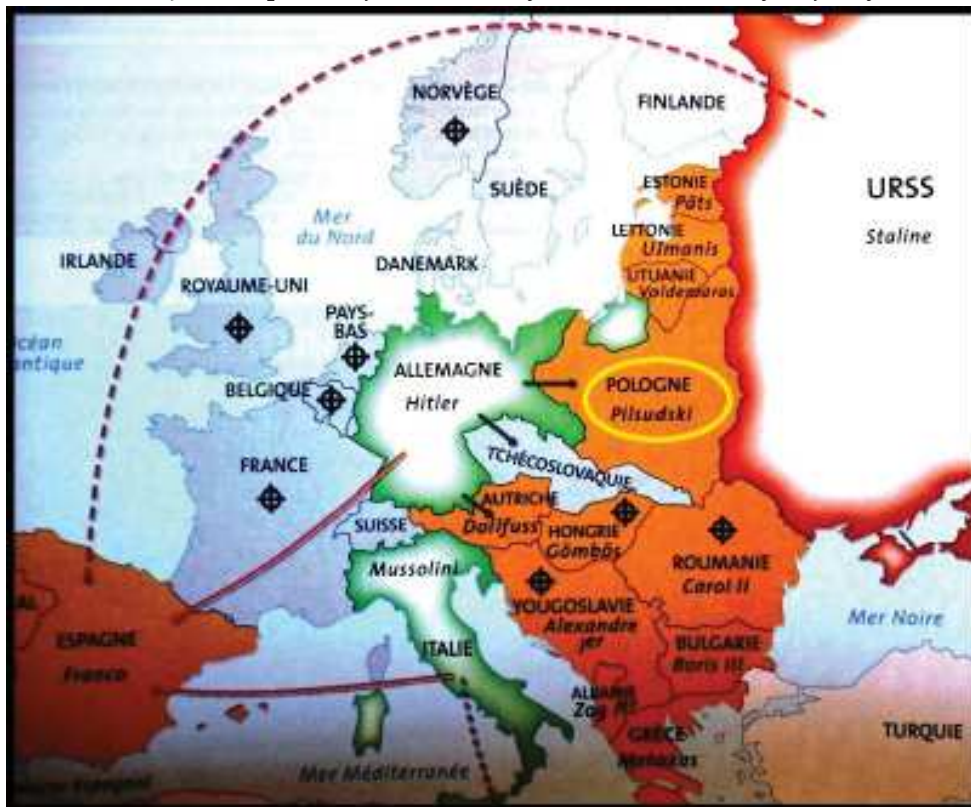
NORVÈGE

FINLANDE

URSS
Staline

SUÈDE

ESTONIE
Päts

Mer du Nord

LETTONIE
Ulmanis

IRLANDE

DANEMARK

LITUANIE
Voldemaras

ROYAUME-UNI

PAYS-BAS

Océan
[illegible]ntique

ALLEMAGNE
Hitler

POLOGNE
Pilsudski

BELGIQUE

TCHÉCOSLOVAQUIE

FRANCE

AUTRICHE
Dollfuss

HONGRIE
Gömbös

SUISSE

ROUMANIE
Carol II

Mussolini

YOUGOSLAVIE
Alexandre Ier

Mer Noire

ESPAGNE
Franco

ITALIE

BULGARIE
Boris III

ALBANIE
Zog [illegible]

TURQUIE

GRÈCE
Metaxas

Mer Méditerranée